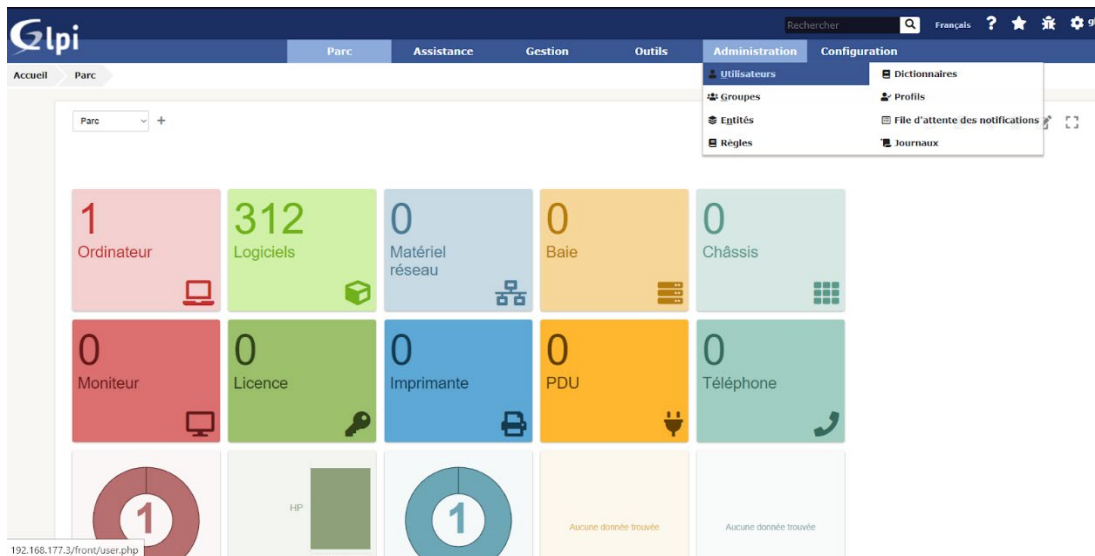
Glpi

Rechercher Français

Parc Assistance Gestion Outils Administration Configuration

Accueil Parc

Utilisateurs
Groupes
Entités
Règles
Dictionnaires
Profils
File d'attente des notifications
Journaux

Parc +

1 Ordinateur

312 Logiciels

0 Matériel réseau

0 Baie

0 Châssis

0 Moniteur

0 Licence

0 Imprimante

0 PDU

0 Téléphone

1

HP

1

Aucune donnée trouvée

Aucune donnée trouvée

192.168.177.3/front/user.php